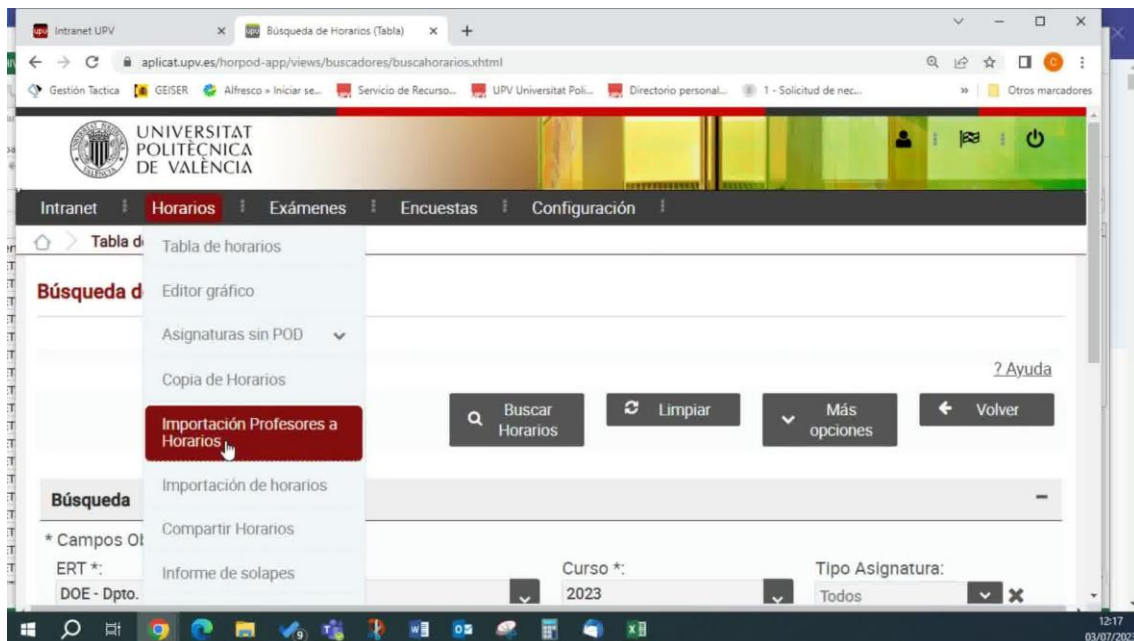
Intranet UPV
Búsqueda de Horarios (Tabla)
aplicat.upv.es/horpod-app/views/buscadores/buscahorarios.xhtml
Gestión Tactica GEISER Alfresco » Iniciar se... Servicio de Recurso... UPV Universitat Poli... Directorio personal... 1 - Solicitud de nec... Otros marcadores

UNIVERSITAT POLITÈCNICA DE VALÈNCIA

Intranet Horarios Exámenes Encuestas Configuración

Tabla d

Búsqueda d

Tabla de horarios
Editor gráfico
Asignaturas sin POD
Copia de Horarios
Importación Profesores a Horarios
Importación de horarios
Compartir Horarios
Informe de solapes

? Ayuda

Buscar Horarios
Limpiar
Más opciones
Volver

Búsqueda

* Campos Ol
ERT *:
DOE - Dpto.
Curso *:
2023
Tipo Asignatura:
Todos

12:17
03/07/202